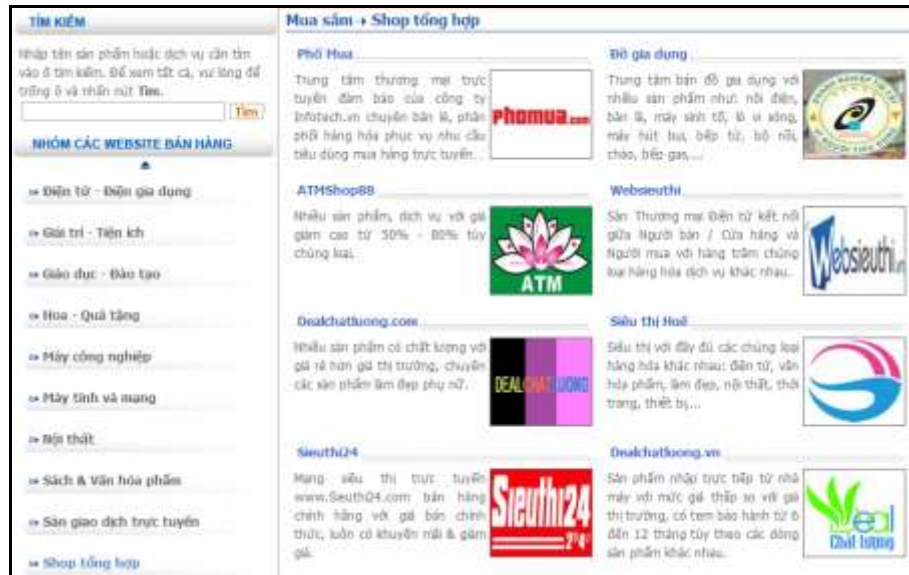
TÌM KIẾM

Nhập tên sản phẩm hoặc dịch vụ cần tìm vào ô tìm kiếm. Để xem tất cả, vui lòng để trống ô và nhấn nút Tìm.

Tìm

NHÓM CÁC WEBSITE BÁN HÀNG

» Điện tử - Điện gia dụng

» Giải trí - Tiện ích

» Giáo dục - Đào tạo

» Hoa - Quà tặng

» Máy công nghiệp

» Máy tính và mạng

» Nội thất

» Sách & Văn hóa phẩm

» Sàn giao dịch trực tuyến

» Shop tổng hợp

Mua sắm » Shop tổng hợp

Phố Mua

Trung tâm thương mại trực tuyến đảm bảo của công ty Infotech.vn chuyên bán lẻ, phân phối hàng hóa phục vụ nhu cầu tiêu dùng mua hàng trực tuyến...

Phomua.com

Đồ gia dụng

Trung tâm bán đồ gia dụng với nhiều sản phẩm như: nồi điện, bàn là, máy sinh tố, lò vi sóng, máy hút bụi, bếp từ, bộ nồi, chảo, bếp gas,...

ATMShop88

Nhiều sản phẩm, dịch vụ với giá giảm cao từ 50% - 80% tùy chủng loại.

ATM

Websieuthi

Sàn Thương mại Điện tử kết nối giữa Người bán / Cửa hàng và Người mua với hàng trăm chủng loại hàng hóa dịch vụ khác nhau.

Websieuthi.vn

Dealchatluong.com

Nhiều sản phẩm có chất lượng với giá rẻ hơn giá thị trường, chuyên các sản phẩm làm đẹp phụ nữ.

DEAL CHAT LUONG

Siêu thị Hoa

Siêu thị với đầy đủ các chủng loại hàng hóa khác nhau: điện tử, văn hóa phẩm, làm đẹp, nội thất, thời trang, thiết bị,...

Sieuthi24

Mạng siêu thị trực tuyến www.Sieuthi24.com bán hàng chính hãng với giá bán chính thức, luôn có khuyến mãi & giảm giá.

Sieuthi24 24h

Dealchatluong.vn

Sản phẩm nhập trực tiếp từ nhà máy với mức giá thấp so với giá thị trường, có tem bảo hành từ 6 đến 12 tháng tùy theo các dòng sản phẩm khác nhau.

Deal Chất lượng